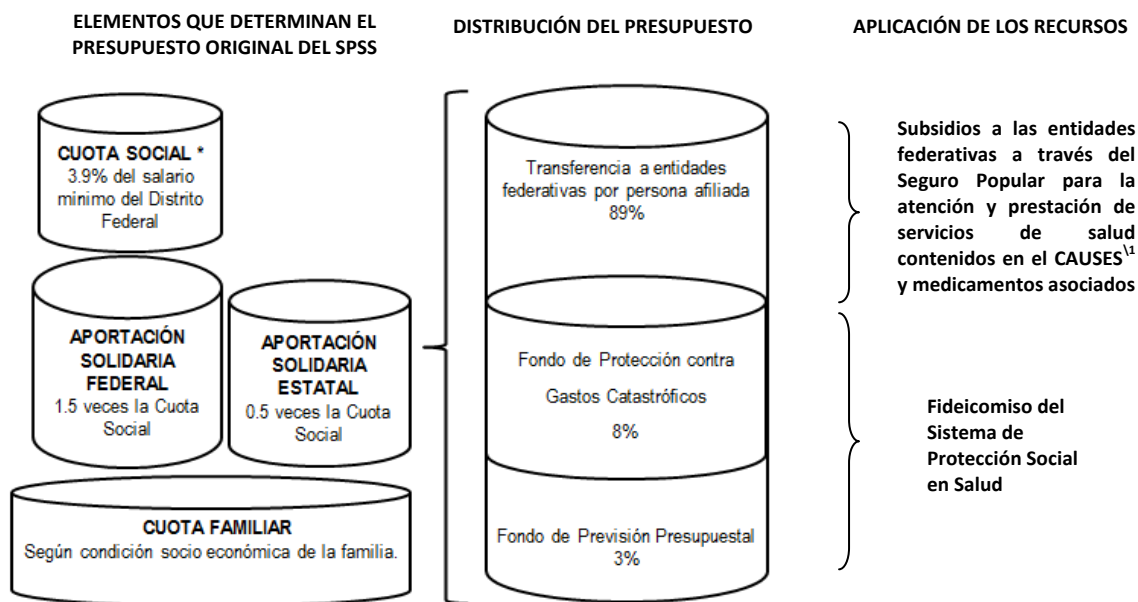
ELEMENTOS QUE DETERMINAN EL PRESUPUESTO ORIGINAL DEL SPSS

DISTRIBUCIÓN DEL PRESUPUESTO

APLICACIÓN DE LOS RECURSOS

CUOTA SOCIAL *
3.9% del salario mínimo del Distrito Federal

APORTACIÓN SOLIDARIA FEDERAL
1.5 veces la Cuota Social

APORTACIÓN SOLIDARIA ESTATAL
0.5 veces la Cuota Social

CUOTA FAMILIAR
Según condición socio económica de la familia.

Transferencia a entidades federativas por persona afiliada
89%

Fondo de Protección contra Gastos Catastróficos
8%

Fondo de Previsión Presupuestal
3%

Subsidios a las entidades federativas a través del Seguro Popular para la atención y prestación de servicios de salud contenidos en el CAUSES$^{\backslash 1}$ y medicamentos asociados

Fideicomiso del Sistema de Protección Social en Salud